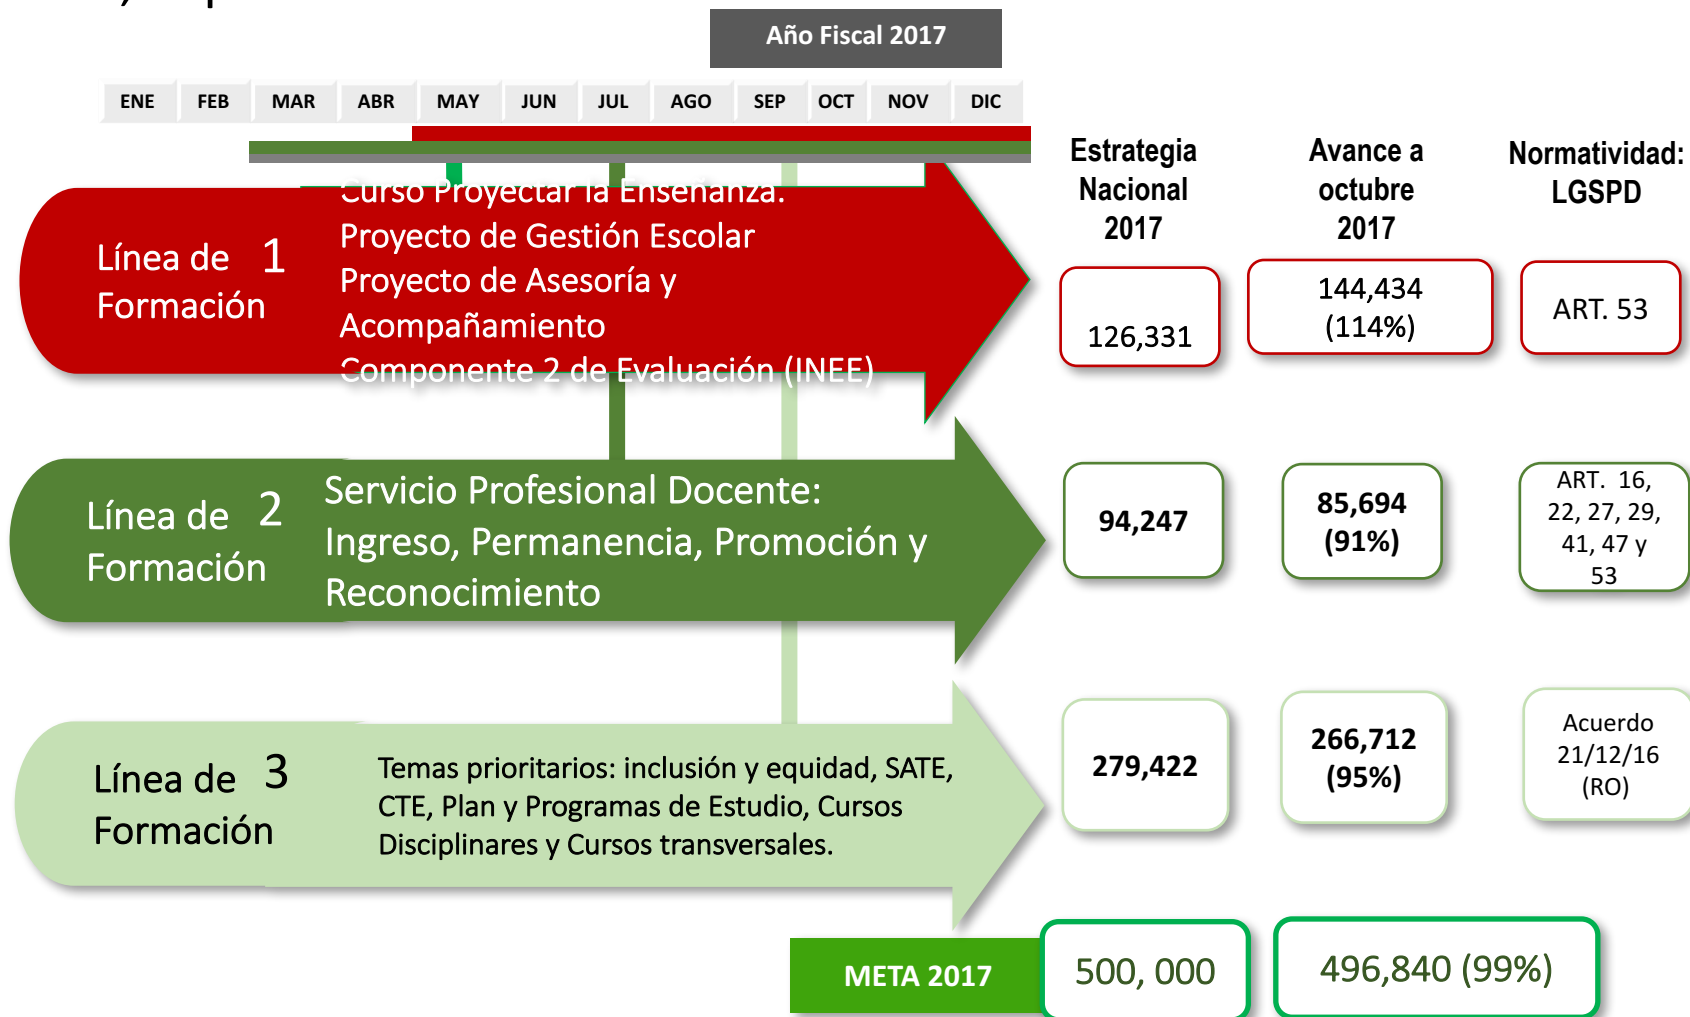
Año Fiscal 2017

ENE FEB MAR ABR MAY JUN JUL AGO SEP OCT NOV DIC

Estrategia Nacional 2017

Avance a octubre 2017

Normatividad: LGSPD

Línea de Formación 1

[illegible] Proyectar la Enseñanza.
Proyecto de Gestión Escolar
Proyecto de Asesoría y Acompañamiento
Componente 2 de Evaluación (INEE)

126,331

144,434 (114%)

ART. 53

Línea de Formación 2

Servicio Profesional Docente: Ingreso, Permanencia, Promoción y Reconocimiento

94,247

85,694 (91%)

ART. 16, 22, 27, 29, 41, 47 y 53

Línea de Formación 3

Temas prioritarios: inclusión y equidad, SATE, CTE, Plan y Programas de Estudio, Cursos Disciplinares y Cursos transversales.

279,422

266,712 (95%)

Acuerdo 21/12/16 (RO)

META 2017

500, 000

496,840 (99%)